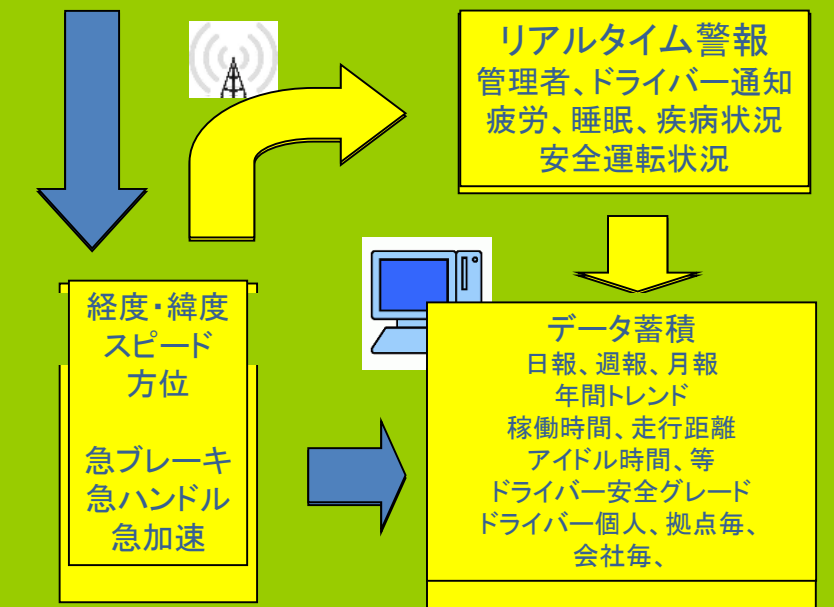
リアルタイム警報
管理者、ドライバー通知
疲労、睡眠、疾病状況
安全運転状況

経度・緯度
スピード
方位

急ブレーキ
急ハンドル
急加速

データ蓄積
日報、週報、月報
年間トレンド
稼働時間、走行距離
アイドル時間、等
ドライバー安全グレード
ドライバー個人、拠点毎、
会社毎、